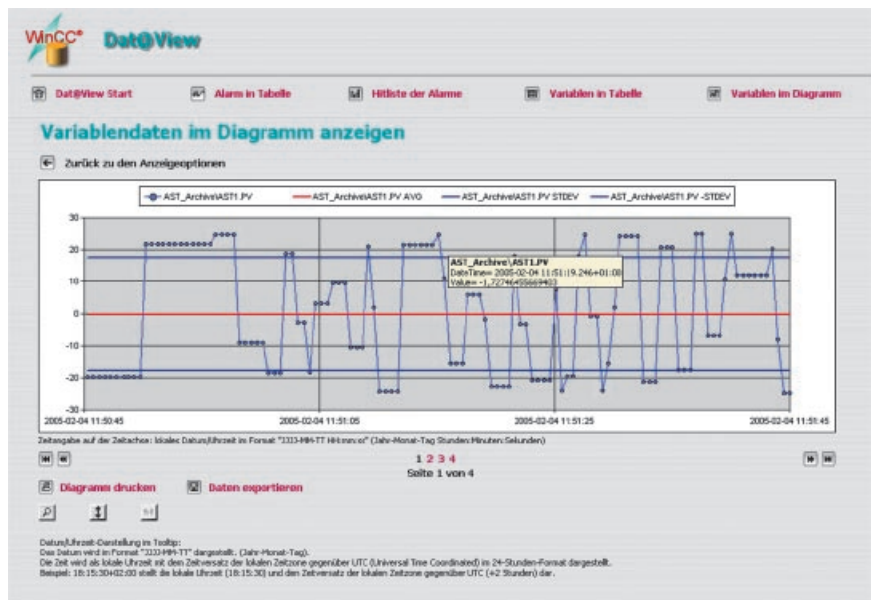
WinCC® Dat@View

Dat@View Start   Alarm in Tabelle   Hitliste der Alarme   Variablen in Tabelle   Variablen im Diagramm

Variablendaten im Diagramm anzeigen

Zurück zu den Anzeigeoptionen

AST_Archive\AST1.PV   AST_Archive\AST1.PV AVG   AST_Archive\AST1.PV STDEV   AST_Archive\AST1.PV -STDEV

30
20
10
0
-10
-20
-30

AST_Archive\AST1.PV
DateTime= 2005-02-04 11:51:19.246+01:00
Value= -1,72746455669403

2005-02-04 11:50:45   2005-02-04 11:51:05   2005-02-04 11:51:25   2005-02-04 11:51:45

Zeitangabe auf der Zeitachse: lokales Datum/Uhrzeit im Format "JJJJ-MM-TT HH:mm:ss" (Jahr-Monat-Tag Stunden:Minuten:Sekunden)

1 2 3 4
Seite 1 von 4

Diagramm drucken   Daten exportieren

Datum/Uhrzeit-Darstellung im Tooltip:
Das Datum wird im Format "JJJJ-MM-TT" dargestellt. (Jahr-Monat-Tag).
Die Zeit wird als lokale Uhrzeit mit dem Zeitversatz der lokalen Zeitzone gegenüber UTC (Universal Time Coordinated) im 24-Stunden-Format dargestellt.
Beispiel: 18:15:30+02:00 stellt die lokale Uhrzeit (18:15:30) und den Zeitversatz der lokalen Zeitzone gegenüber UTC (+2 Stunden) dar.